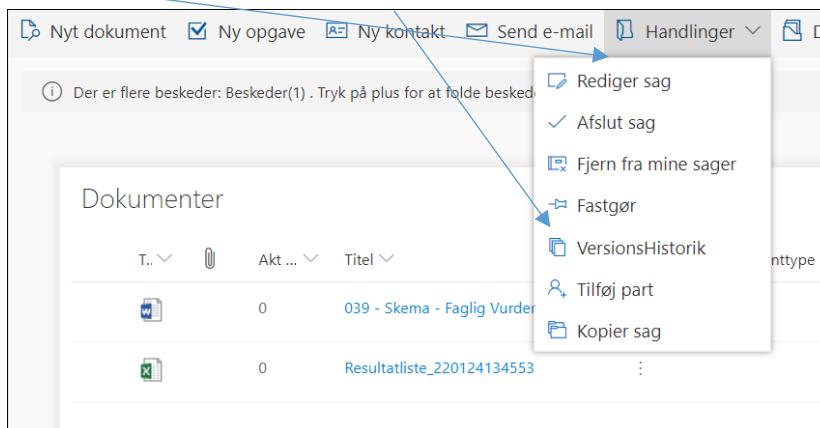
Nyt dokument Ny opgave Ny kontakt Send e-mail Handlinger D

Der er flere beskeder: Beskeder(1) . Tryk på plus for at folde beskede

Rediger sag
Afslut sag
Fjern fra mine sager
Fastgør
VersionsHistorik
Tilføj part
Kopier sag

Dokumenter

| T.. | | Akt ... | Titel | nttype |
|---|---|---|---|---|
| | | 0 | 039 - Skema - Faglig Vurder | |
| | | 0 | Resultatliste_220124134553 | |